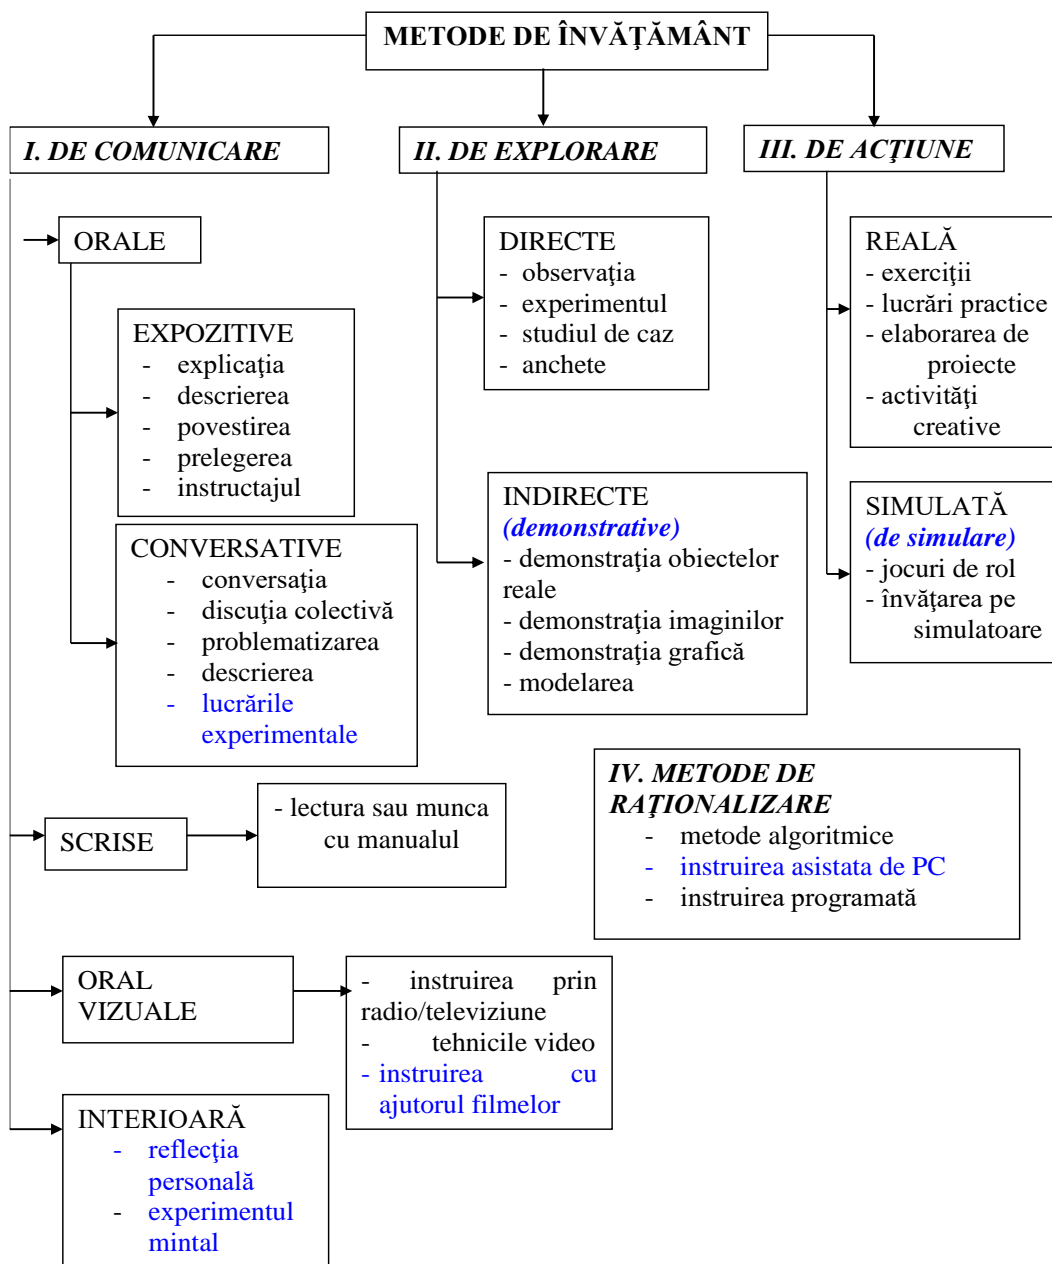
METODE DE ÎNVĂŢĂMÂNT

I. DE COMUNICARE

ORALE

EXPOZITIVE
- explicaţia
- descrierea
- povestirea
- prelegerea
- instructajul

CONVERSATIVE
- conversaţia
- discuţia colectivă
- problematizarea
- descrierea
- lucrările experimentale

SCRISE

- lectura sau munca cu manualul

ORAL VIZUALE

- instruirea prin radio/televiziune
- tehnicile video
- instruirea cu ajutorul filmelor

INTERIOARĂ
- reflecţia personală
- experimentul mintal

II. DE EXPLORARE

DIRECTE
- observaţia
- experimentul
- studiul de caz
- anchete

INDIRECTE
(demonstrative)
- demonstraţia obiectelor reale
- demonstraţia imaginilor
- demonstraţia grafică
- modelarea

III. DE ACŢIUNE

REALĂ
- exerciţii
- lucrări practice
- elaborarea de proiecte
- activităţi creative

SIMULATĂ
(de simulare)
- jocuri de rol
- învăţarea pe simulatoare

IV. METODE DE RAŢIONALIZARE
- metode algoritmice
- instruirea asistata de PC
- instruirea programată